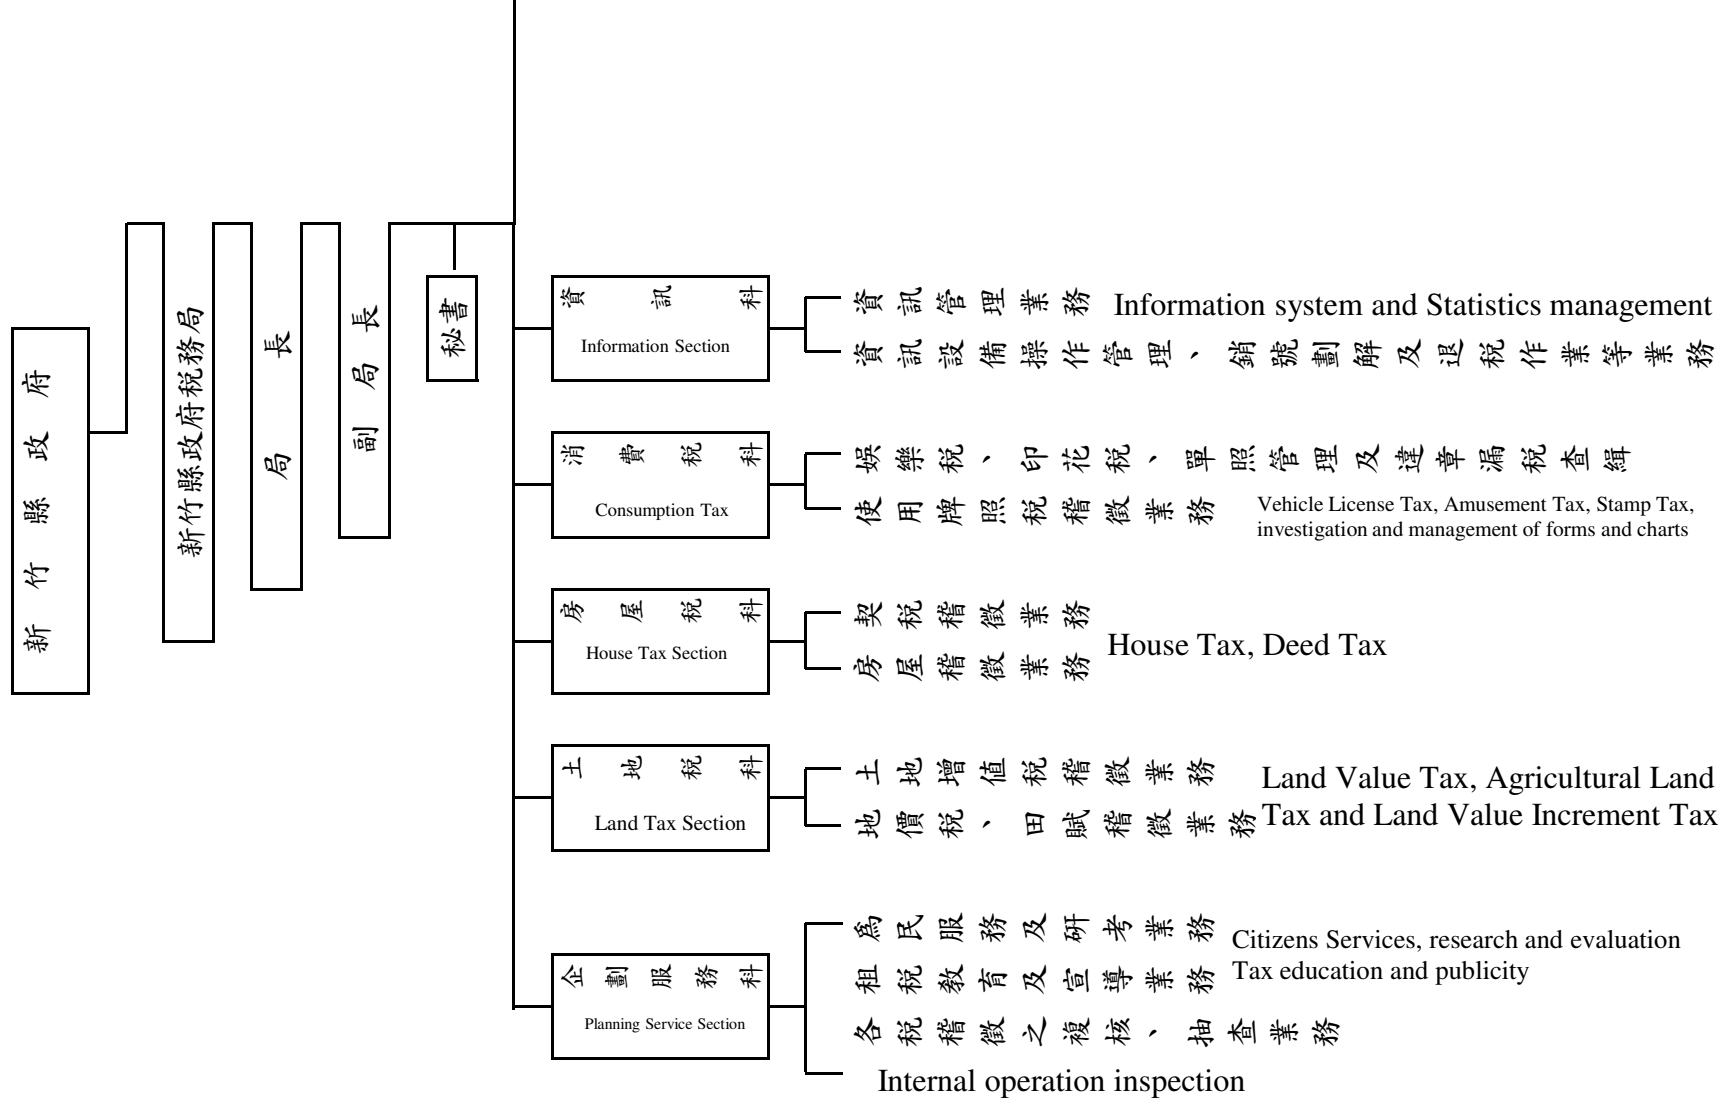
新竹縣政府

新竹縣政府稅務局

局長

副局長

秘書

資訊科
Information Section

資訊管理業務
資訊設備操作管理、銷號劃解及退稅作業等業務
Information system and Statistics management

消費稅科
Consumption Tax

娛樂稅、印花稅、單照管理及違章漏稅查緝
使用牌照稅稽徵業務
Vehicle License Tax, Amusement Tax, Stamp Tax, investigation and management of forms and charts

房屋稅科
House Tax Section

契稅稽徵業務
房屋稽徵業務
House Tax, Deed Tax

土地稅科
Land Tax Section

土地增值稅稽徵業務
地價稅、田賦稽徵業務
Land Value Tax, Agricultural Land Tax and Land Value Increment Tax

企劃服務科
Planning Service Section

為民服務及研考業務
Citizens Services, research and evaluation
租稅教育及宣導業務
Tax education and publicity
各稅稽徵之複核、抽查業務
Internal operation inspection